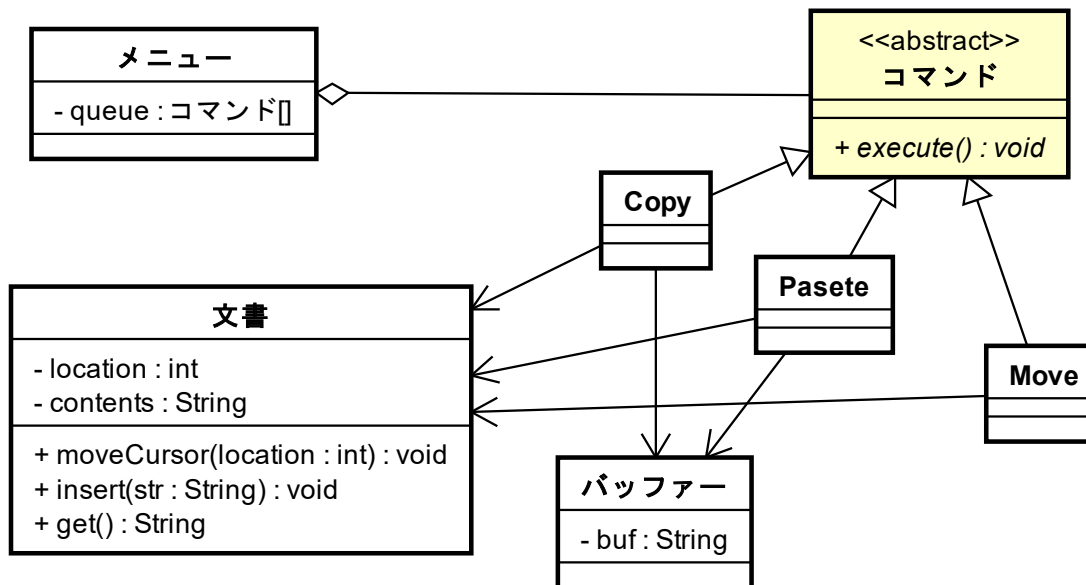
メニュー
- queue : コマンド[]

<<abstract>>
コマンド
+ execute() : void

Copy

Pasete

Move

文書
- location : int
- contents : String
+ moveCursor(location : int) : void
+ insert(str : String) : void
+ get() : String

バッファー
- buf : String